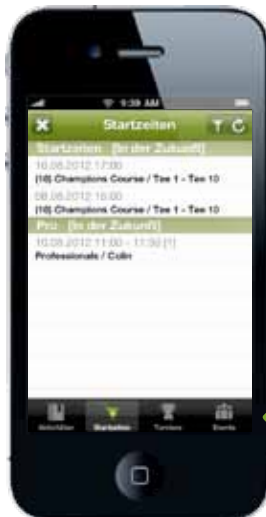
1:39 AM

Startzeiten

Startzeiten [in der Zukunft]

16.08.2012 17:00

[18] Champions Course / Tee 1 - Tee 10

08.08.2012 16:00

[18] Champions Course / Tee 1 - Tee 10

Pro [in der Zukunft]

10.08.2012 11:00 - 11:30 [1]

Professionals / Colin

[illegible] Startzeiten Turniere Events